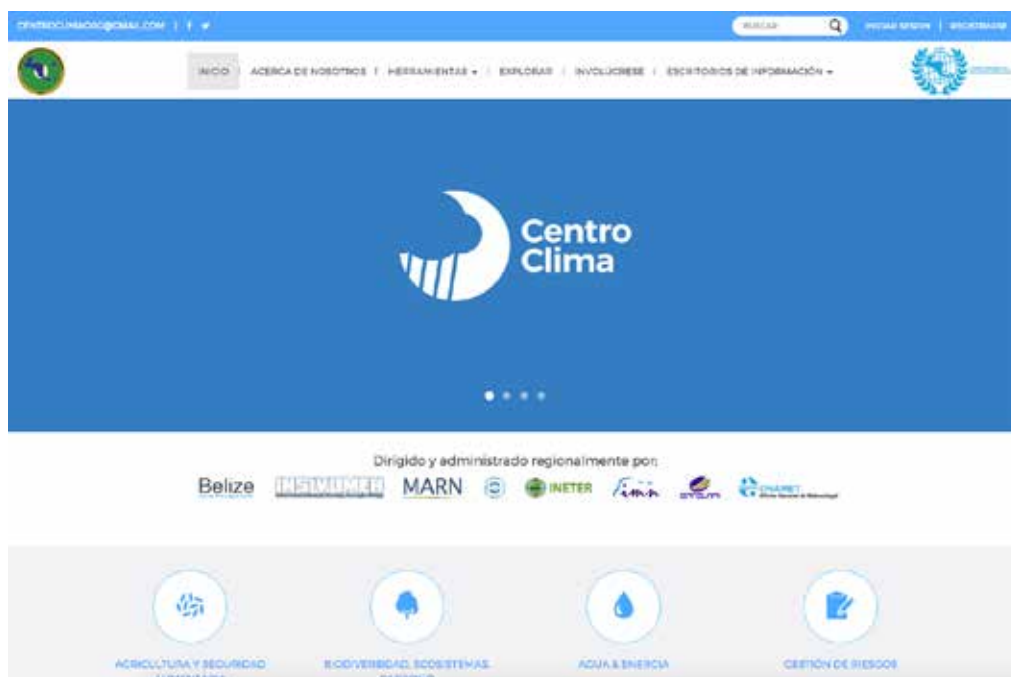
CENTROCLIMACRRH@GMAIL.COM | f

BUSCAR

INICIAR SESIÓN | REGISTRARSE

INICIO | ACERCA DE NOSOTROS | HERRAMIENTAS ▾ | EXPLORAR | INVOLÚCRESE | ESCRITORIOS DE INFORMACIÓN ▾

Centro Clima

Dirigido y administrado regionalmente por:

Belize INSIVUMEH MARN INETER IMN ETESA CONAMET

AGRICULTURA Y SEGURIDAD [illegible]

BIODIVERSIDAD, ECOSISTEMAS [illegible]

AGUA & ENERGÍA

GESTIÓN DE RIESGOS